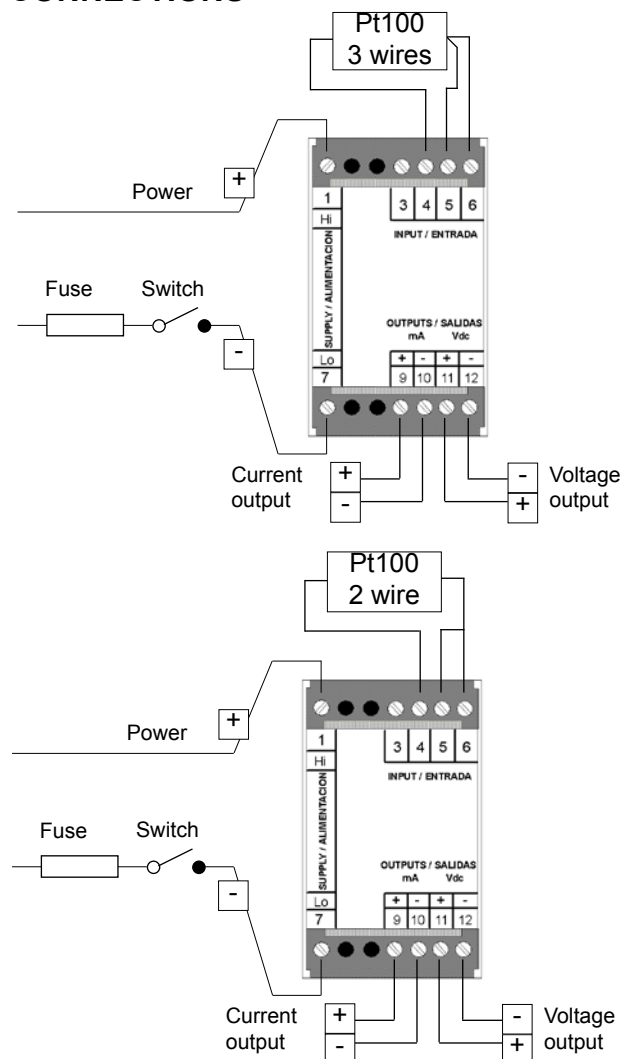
CONNECTIONS

Pt100
3 wires

Power
+
1
Hi
3 4 5 6
INPUT / ENTRADA
SUPPLY / ALIMENTACION
Fuse
Switch
-
OUTPUTS / SALIDAS
mA Vdc
+ - + -
Lo
7
9 10 11 12
Current output
+
-
-
+
Voltage output

Pt100
2 wire

Power
+
1
Hi
3 4 5 6
INPUT / ENTRADA
SUPPLY / ALIMENTACION
Fuse
Switch
-
OUTPUTS / SALIDAS
mA Vdc
+ - + -
Lo
7
9 10 11 12
Current output
+
-
-
+
Voltage output